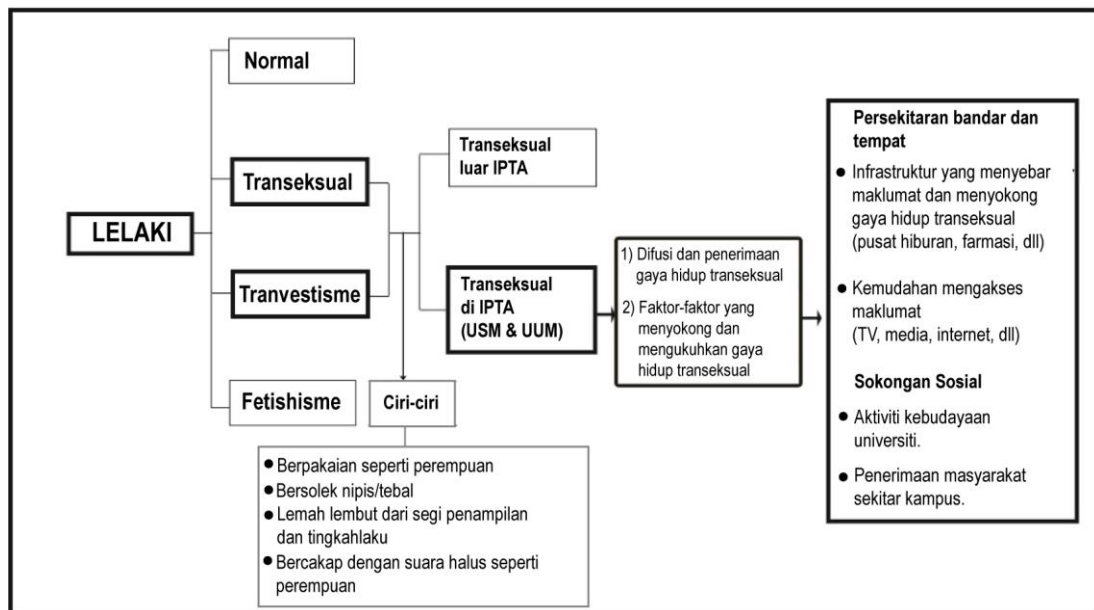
LELAKI

Normal

Transeksual

Tranvestisme

Fetishisme

Transeksual luar IPTA

Transeksual di IPTA (USM & UUM)

Ciri-ciri

- Berpakaian seperti perempuan
- Bersolek nipis/tebal
- Lemah lembut dari segi penampilan dan tingkahlaku
- Bercakap dengan suara halus seperti perempuan

1) Difusi dan penerimaan gaya hidup transeksual
2) Faktor-faktor yang menyokong dan mengukuhkan gaya hidup transeksual

Persekitaran bandar dan tempat

- Infrastruktur yang menyebar maklumat dan menyokong gaya hidup transeksual (pusat hiburan, farmasi, dll)
- Kemudahan mengakses maklumat (TV, media, internet, dll)

Sokongan Sosial

- Aktiviti kebudayaan universiti.
- Penerimaan masyarakat sekitar kampus.